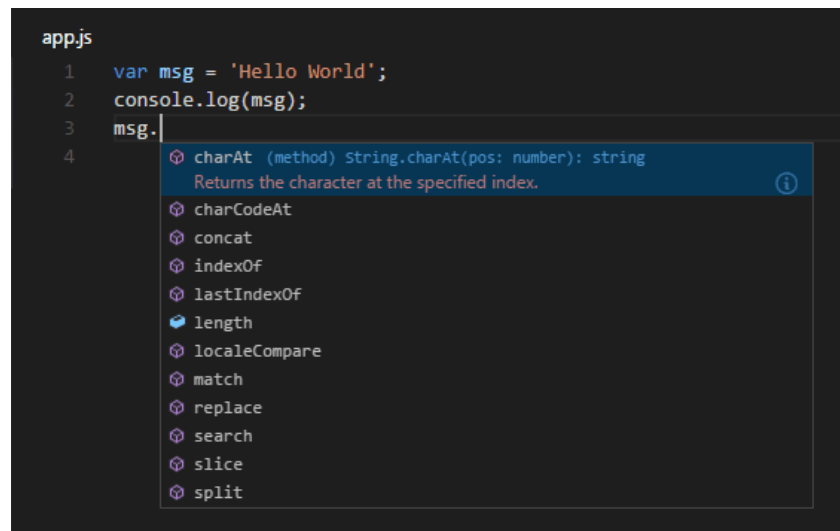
app.js

1 var msg = 'Hello World';
2 console.log(msg);
3 msg.
4

charAt (method) String.charAt(pos: number): string
Returns the character at the specified index.
charCodeAt
concat
indexOf
lastIndexOf
length
localeCompare
match
replace
search
slice
split